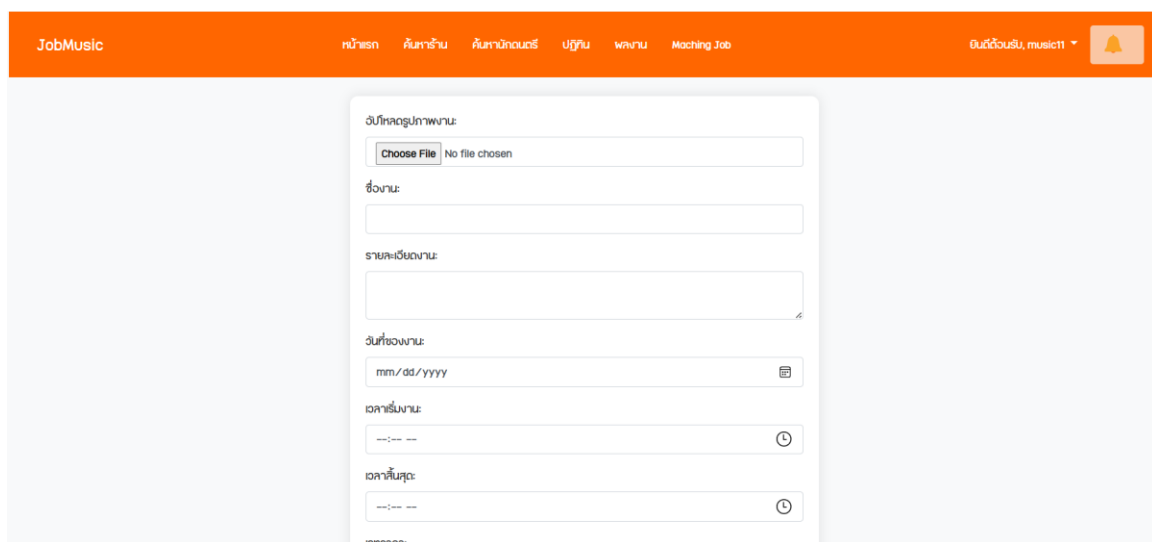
JobMusic

หน้าแรก ค้นหาร้าน ค้นหานักดนตรี ปฏิทิน ผลงาน Maching Job

ยินดีต้อนรับ, music11

อัปโหลดรูปภาพงาน:

Choose File No file chosen

ชื่องาน:

รายละเอียดงาน:

วันที่ของงาน:

mm/dd/yyyy

เวลาเริ่มงาน:

--:-- --

เวลาสิ้นสุด:

--:-- --

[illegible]